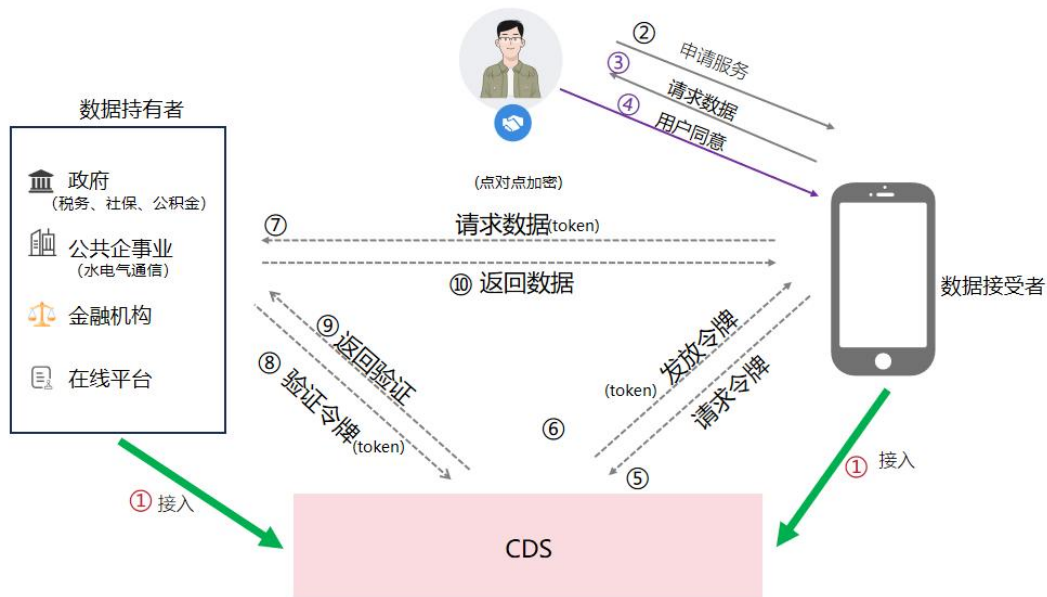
② 申请服务
③ 请求数据
④ 用户同意

数据持有者

政府
(税务、社保、公积金)

公共企事业
(水电气通信)

金融机构

在线平台

(点对点加密)

⑦ 请求数据(token)

⑩ 返回数据

数据接受者

⑨ 返回验证

⑧ 验证令牌
(token)

(token) 发放令牌

请求令牌

⑥

⑤

① 接入

① 接入

CDS